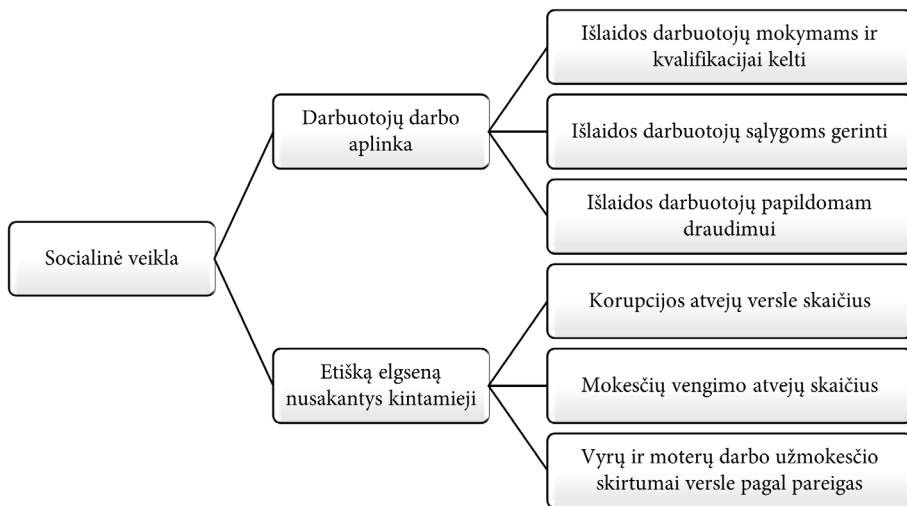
Socialinė veikla

Darbuotojų darbo aplinka

Išlaidos darbuotojų mokymams ir kvalifikacijai kelti

Išlaidos darbuotojų sąlygoms gerinti

Išlaidos darbuotojų papildomam draudimui

Etišką elgseną nusakantys kintamieji

Korupcijos atvejų versle skaičius

Mokesčių vengimo atvejų skaičius

Vyrų ir moterų darbo užmokesčio skirtumai versle pagal pareigas